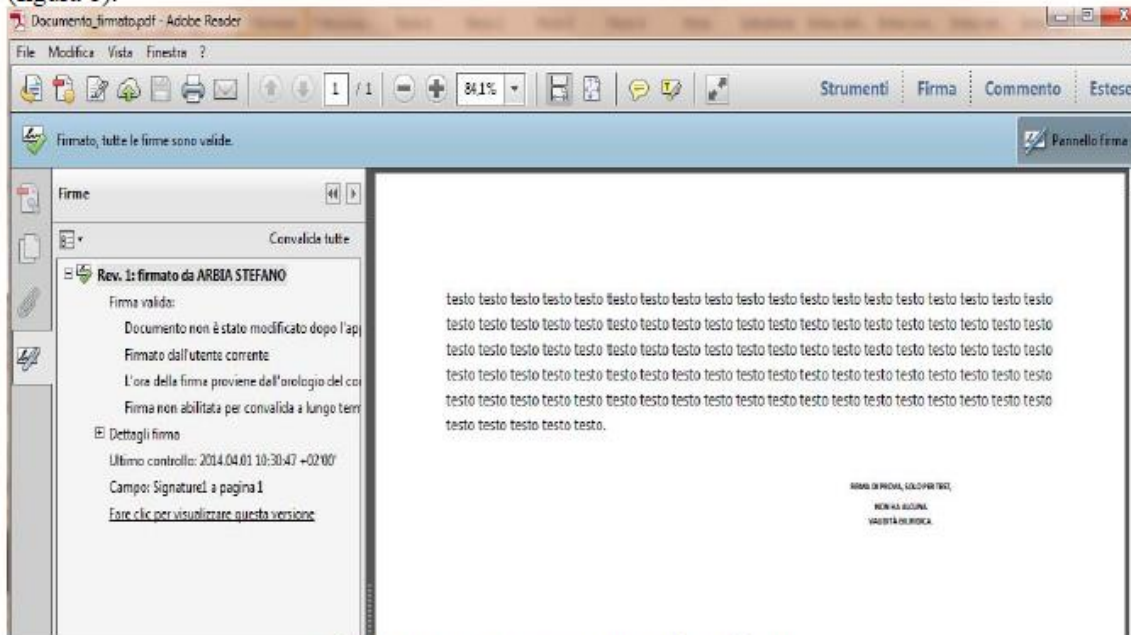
(figura 6).
Documento_firmato.pdf - Adobe Reader
File Modifica Vista Finestra ?
1 /1 84.1%
Strumenti Firma Commento Estese
Firmato, tutte le firme sono valide.
Pannello firma
Firme
Convalida tutte
Rev. 1: firmato da ARBIA STEFANO
Firma valida:
Documento non è stato modificato dopo l'ap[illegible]
Firmato dall'utente corrente
L'ora della firma proviene dall'orologio del co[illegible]
Firma non abilitata per convalida a lungo term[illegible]
Dettagli firma
Ultimo controllo: 2014.04.01 10:30:47 +02'00'
Campo: Signature1 a pagina 1
Fare clic per visualizzare questa versione

testo testo testo testo testo testo testo testo testo testo testo testo testo testo testo testo testo testo testo testo testo testo testo testo testo testo testo testo testo testo testo testo testo testo testo testo testo testo testo testo testo testo testo testo testo testo testo testo testo testo testo testo testo testo testo testo testo testo testo testo testo testo testo testo testo testo testo testo testo testo testo testo testo testo testo testo testo testo testo testo testo testo testo testo testo testo testo testo testo testo testo testo testo testo testo testo testo testo.

FIRMA DI PROVA, SOLO PER TEST,
NON HA ALCUNA
VALIDITÀ GIURIDICA